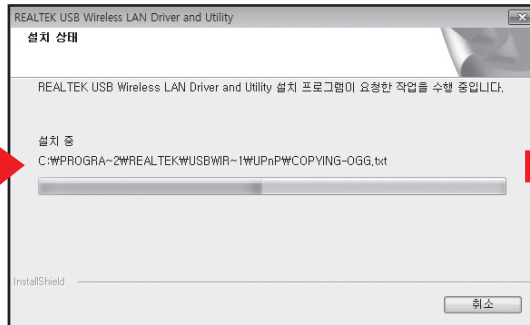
REALTEK USB Wireless LAN Driver and Utility

설치 상태

REALTEK USB Wireless LAN Driver and Utility 설치 프로그램이 요청한 작업을 수행 중입니다.

설치 중

C:₩PROGRA~2₩REALTEK₩USBWIR~1₩UPnP₩COPYING-OGG.txt

InstallShield

취소